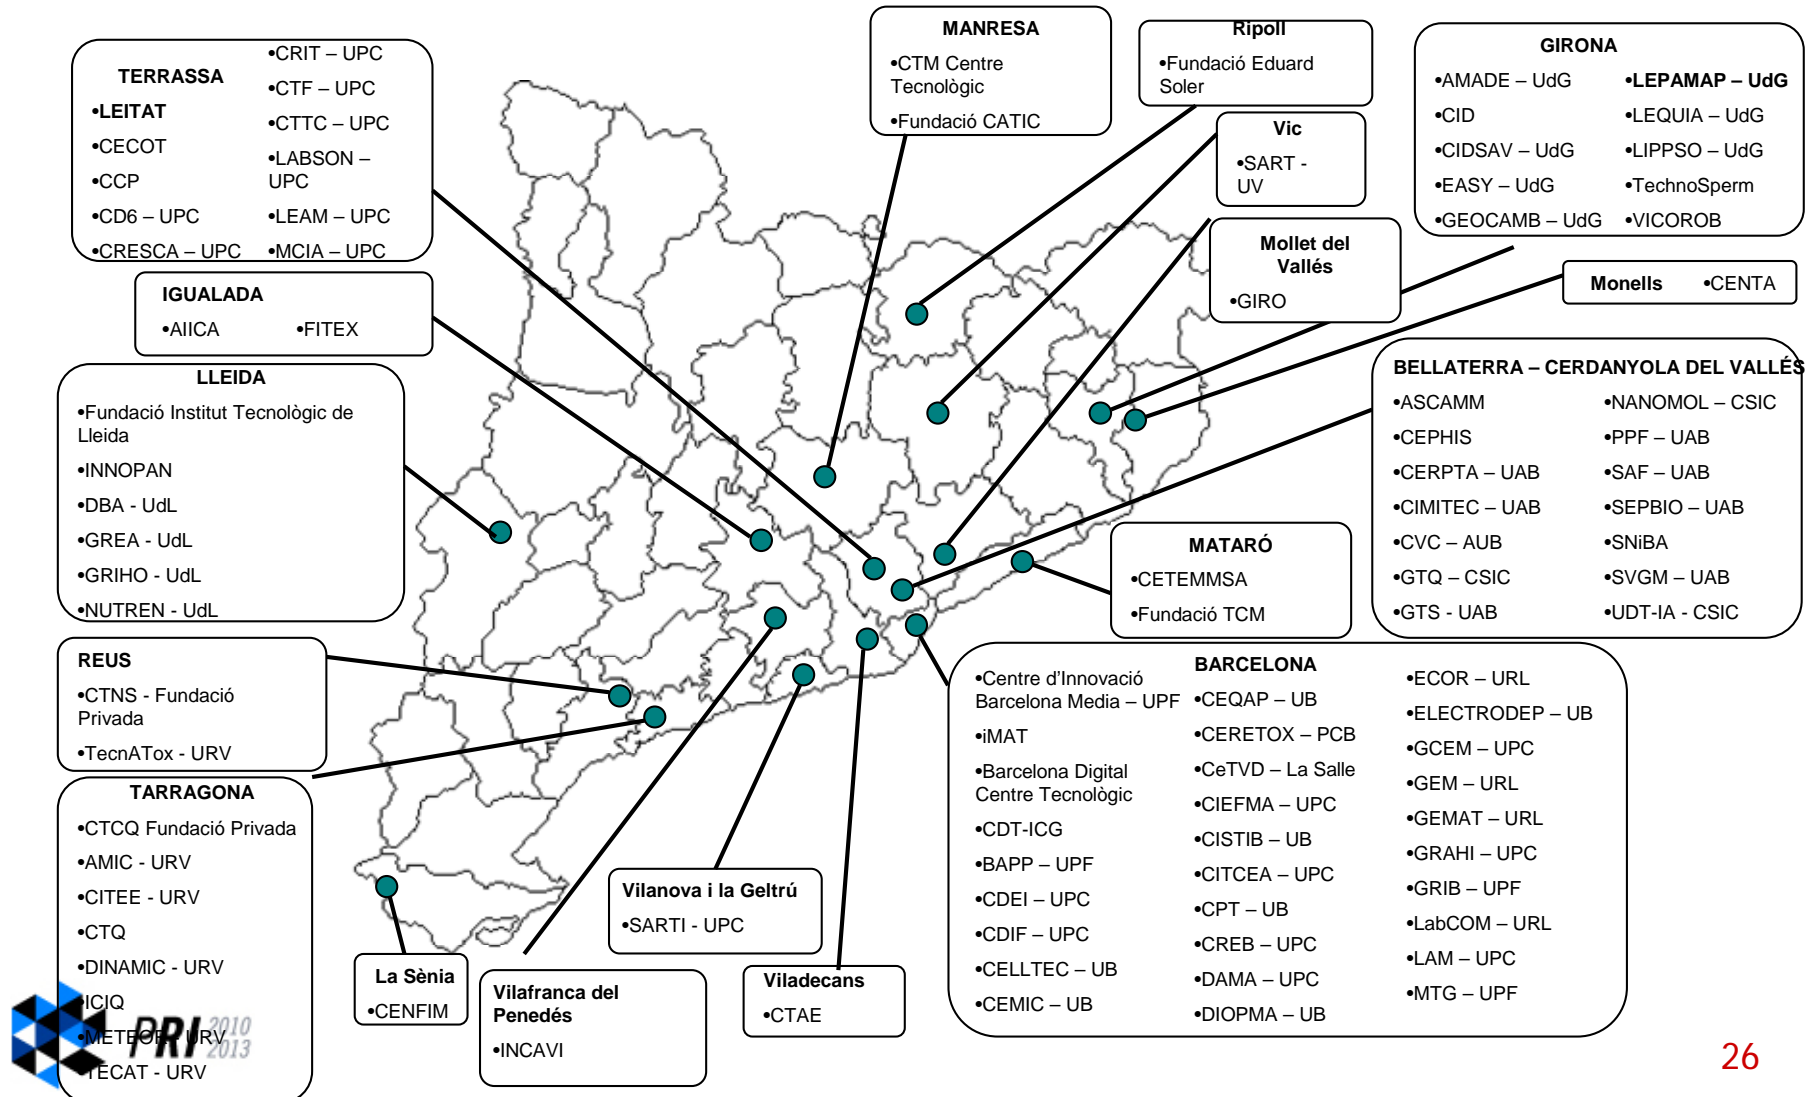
TERRASSA
•LEITAT
•CECOT
•CCP
•CD6 – UPC
•CRESCA – UPC
•CRIT – UPC
•CTF – UPC
•CTTC – UPC
•LABSON – UPC
•LEAM – UPC
•MCIA – UPC

IGUALADA
•AIICA
•FITEX

LLEIDA
•Fundació Institut Tecnològic de Lleida
•INNOPAN
•DBA - UdL
•GREA - UdL
•GRIHO - UdL
•NUTREN - UdL

REUS
•CTNS - Fundació Privada
•TecnATox - URV

TARRAGONA
•CTCQ Fundació Privada
•AMIC - URV
•CITEE - URV
•CTQ
•DINAMIC - URV
•ICIQ
•METEOR - URV
•TECAT - URV

PRI 2010 2013

La Sènia
•CENFIM

Vilafranca del Penedés
•INCAVI

Vilanova i la Geltrú
•SARTI - UPC

Viladecans
•CTAE

MANRESA
•CTM Centre Tecnològic
•Fundació CATIC

Ripoll
•Fundació Eduard Soler

Vic
•SART - UV

Mollet del Vallés
•GIRO

GIRONA
•AMADE – UdG
•CID
•CIDSAV – UdG
•EASY – UdG
•GEOCAMB – UdG
•LEPAMAP – UdG
•LEQUIA – UdG
•LIPPSO – UdG
•TechnoSperm
•VICOROB

Monells •CENTA

BELLATERRA – CERDANYOLA DEL VALLÉS
•ASCAMM
•CEPHIS
•CERPTA – UAB
•CIMITEC – UAB
•CVC – AUB
•GTQ – CSIC
•GTS - UAB
•NANOMOL – CSIC
•PPF – UAB
•SAF – UAB
•SEPBIO – UAB
•SNiBA
•SVGM – UAB
•UDT-IA - CSIC

MATARÓ
•CETEMMSA
•Fundació TCM

BARCELONA
•Centre d'Innovació Barcelona Media – UPF
•iMAT
•Barcelona Digital Centre Tecnològic
•CDT-ICG
•BAPP – UPF
•CDEI – UPC
•CDIF – UPC
•CELLTEC – UB
•CEMIC – UB
•CEQAP – UB
•CERETOX – PCB
•CeTVD – La Salle
•CIEFMA – UPC
•CISTIB – UB
•CITCEA – UPC
•CPT – UB
•CREB – UPC
•DAMA – UPC
•DIOPMA – UB
•ECOR – URL
•ELECTRODEP – UB
•GCEM – UPC
•GEM – URL
•GEMAT – URL
•GRAHI – UPC
•GRIB – UPF
•LabCOM – URL
•LAM – UPC
•MTG – UPF

26